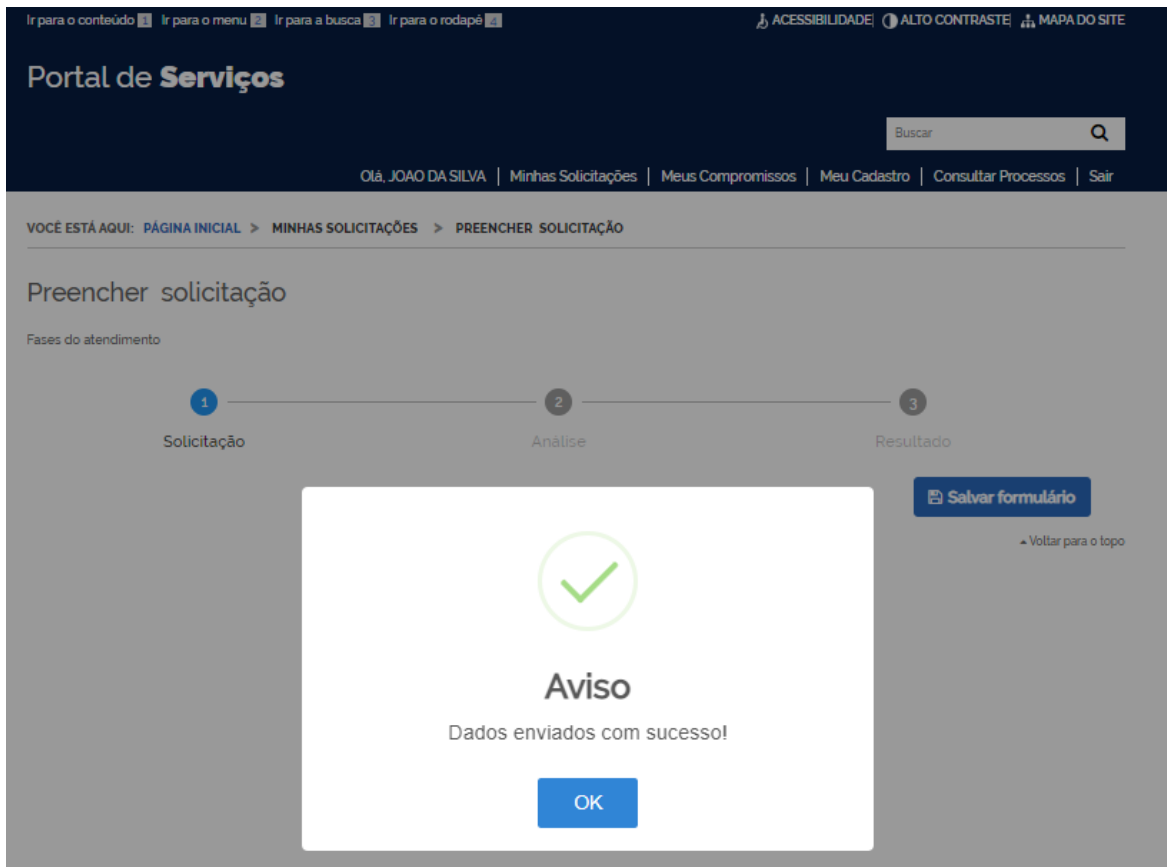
Ir para o conteúdo 1 Ir para o menu 2 Ir para a busca 3 Ir para o rodapé 4

ACESSIBILIDADE | ALTO CONTRASTE | MAPA DO SITE

Portal de **Serviços**

Buscar

Olá, JOAO DA SILVA | Minhas Solicitações | Meus Compromissos | Meu Cadastro | Consultar Processos | Sair

VOCÊ ESTÁ AQUI: PÁGINA INICIAL > MINHAS SOLICITAÇÕES > PREENCHER SOLICITAÇÃO

Preencher solicitação

Fases do atendimento

1 Solicitação
2 Análise
3 Resultado

Salvar formulário

Voltar para o topo

Aviso

Dados enviados com sucesso!

OK